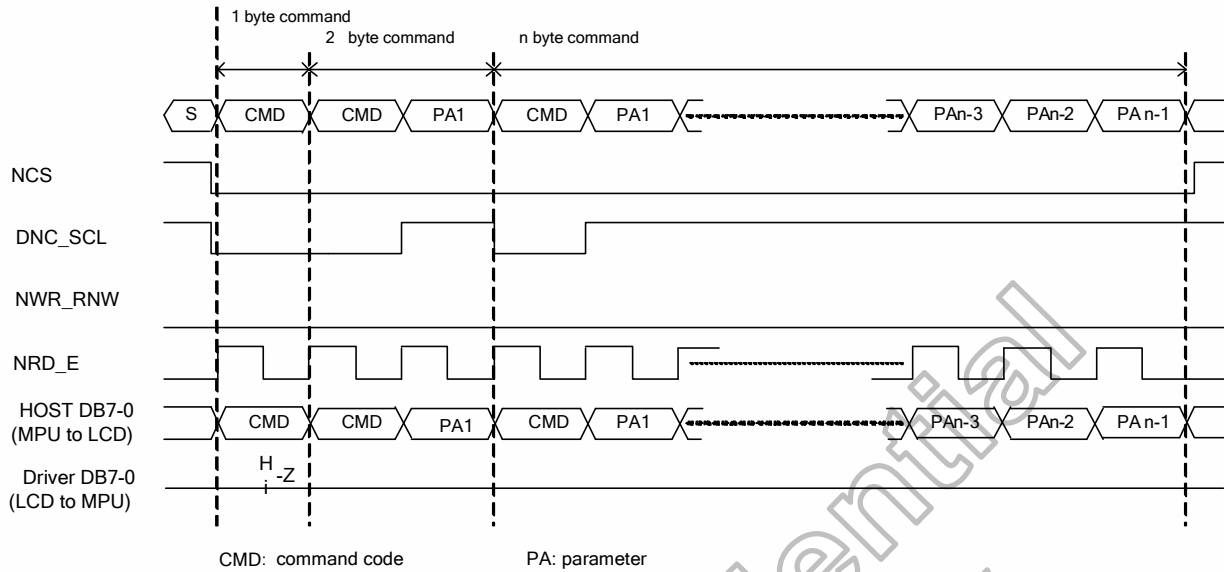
1 byte command
2 byte command
n byte command

S
CMD
CMD
PA1
CMD
PA1
PAn-3
PAn-2
PA n-1

NCS

DNC_SCL

NWR_RNW

NRD_E

HOST DB7-0 (MPU to LCD)
CMD
CMD
PA1
CMD
PA1
PAn-3
PAn-2
PA n-1

Driver DB7-0 (LCD to MPU)
Hi-Z

CMD: command code
PA: parameter

Confidential